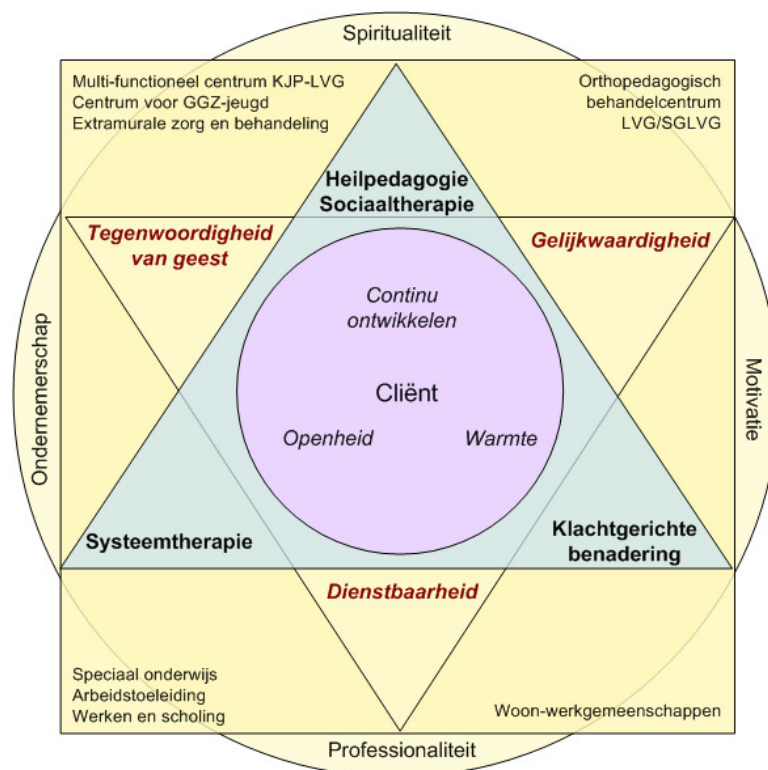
Spiritualiteit

Multi-functioneel centrum KJP-LVG
Centrum voor GGZ-jeugd
Extramurale zorg en behandeling

Orthopedagogisch
behandelcentrum
LVG/SGLVG

Heilpedagogie
Sociaaltherapie

Tegenwoordigheid
van geest

Gelijkwaardigheid

Ondernemerschap

Continu
ontwikkelen

Cliënt

Openheid

Warmte

Motivatie

Systeemtherapie

Klachtgerichte
benadering

Dienstbaarheid

Speciaal onderwijs
Arbeidstoeleiding
Werken en scholing

Woon-werkgemeenschappen

Professionaliteit